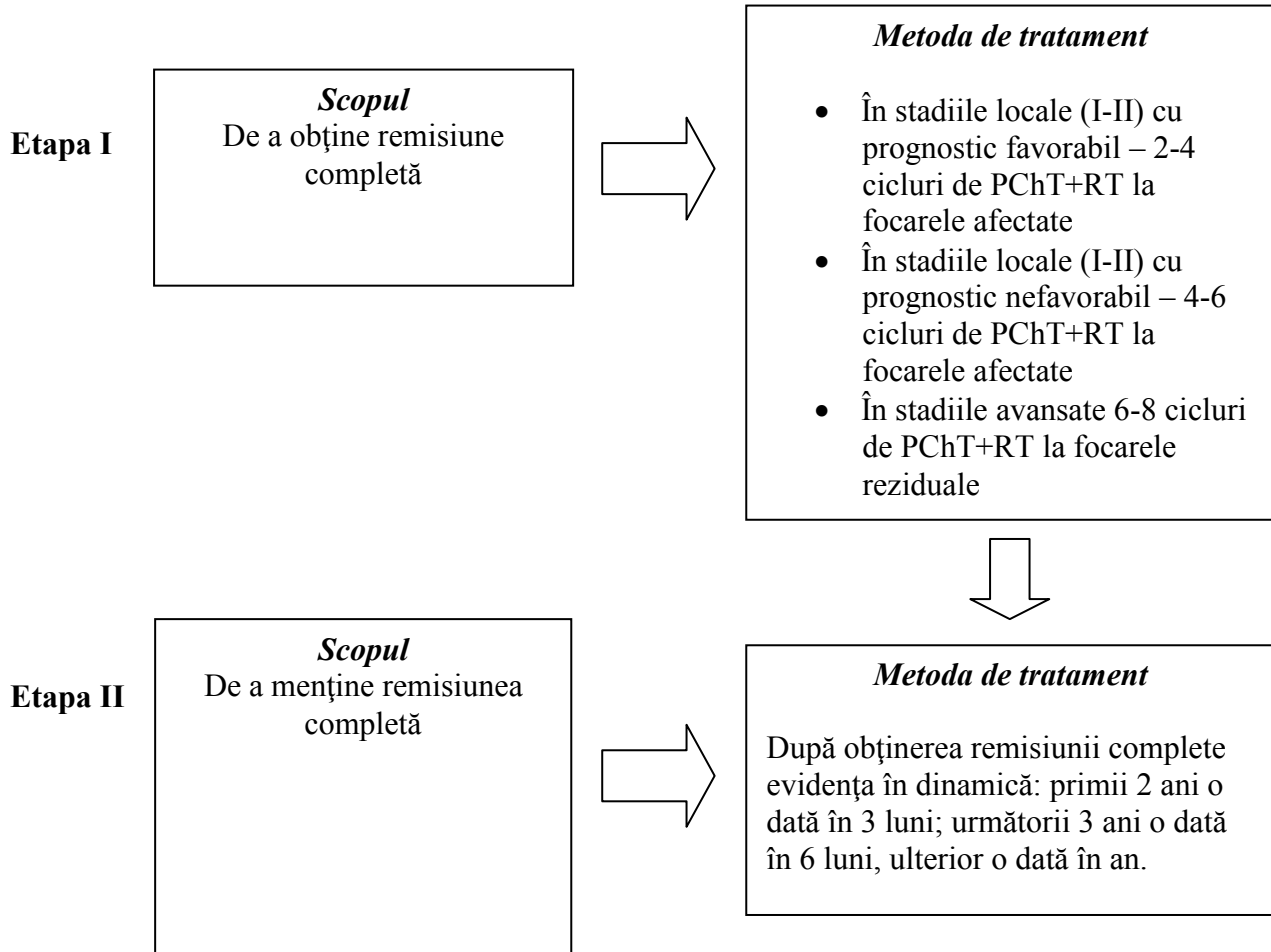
Etapa I

Scopul
De a obţine remisiune completă

Metoda de tratament

- În stadiile locale (I-II) cu prognostic favorabil – 2-4 cicluri de PChT+RT la focarele afectate
- În stadiile locale (I-II) cu prognostic nefavorabil – 4-6 cicluri de PChT+RT la focarele afectate
- În stadiile avansate 6-8 cicluri de PChT+RT la focarele reziduale

Etapa II

Scopul
De a menţine remisiunea completă

Metoda de tratament

După obţinerea remisiunii complete evidenţa în dinamică: primii 2 ani o dată în 3 luni; următorii 3 ani o dată în 6 luni, ulterior o dată în an.